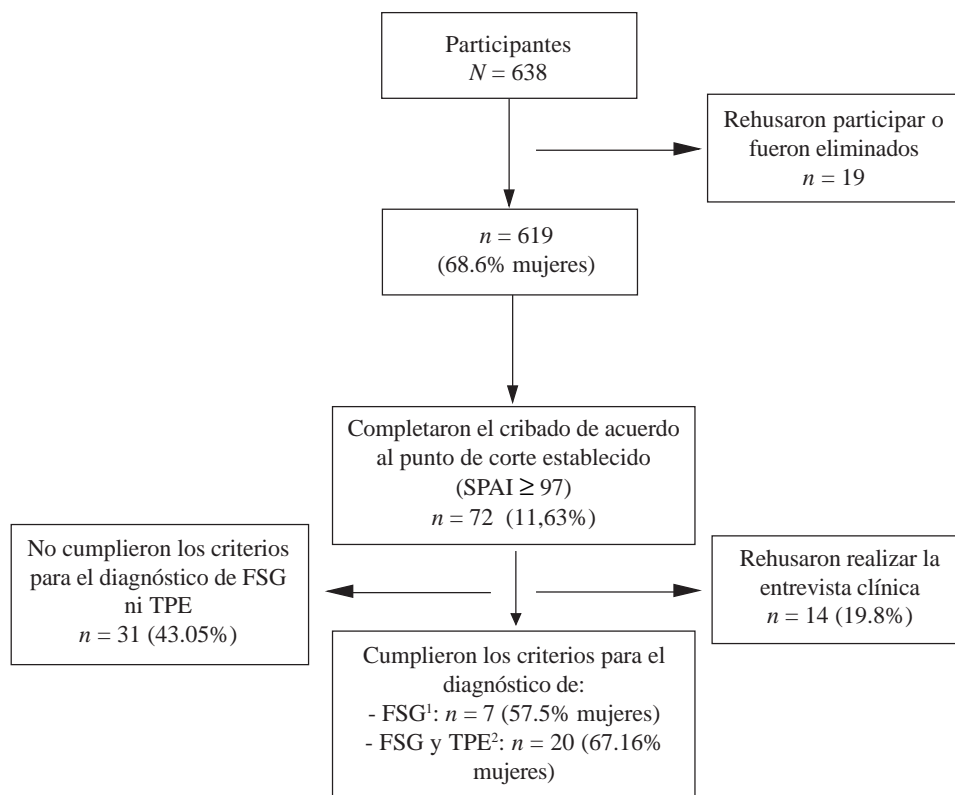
Participantes
$N = 638$

Rehusaron participar o fueron eliminados
$n = 19$

$n = 619$
(68.6% mujeres)

Completaron el cribado de acuerdo al punto de corte establecido
(SPAI $\geq$ 97)
$n = 72$ (11,63%)

No cumplieron los criterios para el diagnóstico de FSG ni TPE
$n = 31$ (43.05%)

Rehusaron realizar la entrevista clínica
$n = 14$ (19.8%)

Cumplieron los criterios para el diagnóstico de:
- FSG$^1$: $n = 7$ (57.5% mujeres)
- FSG y TPE$^2$: $n = 20$ (67.16% mujeres)